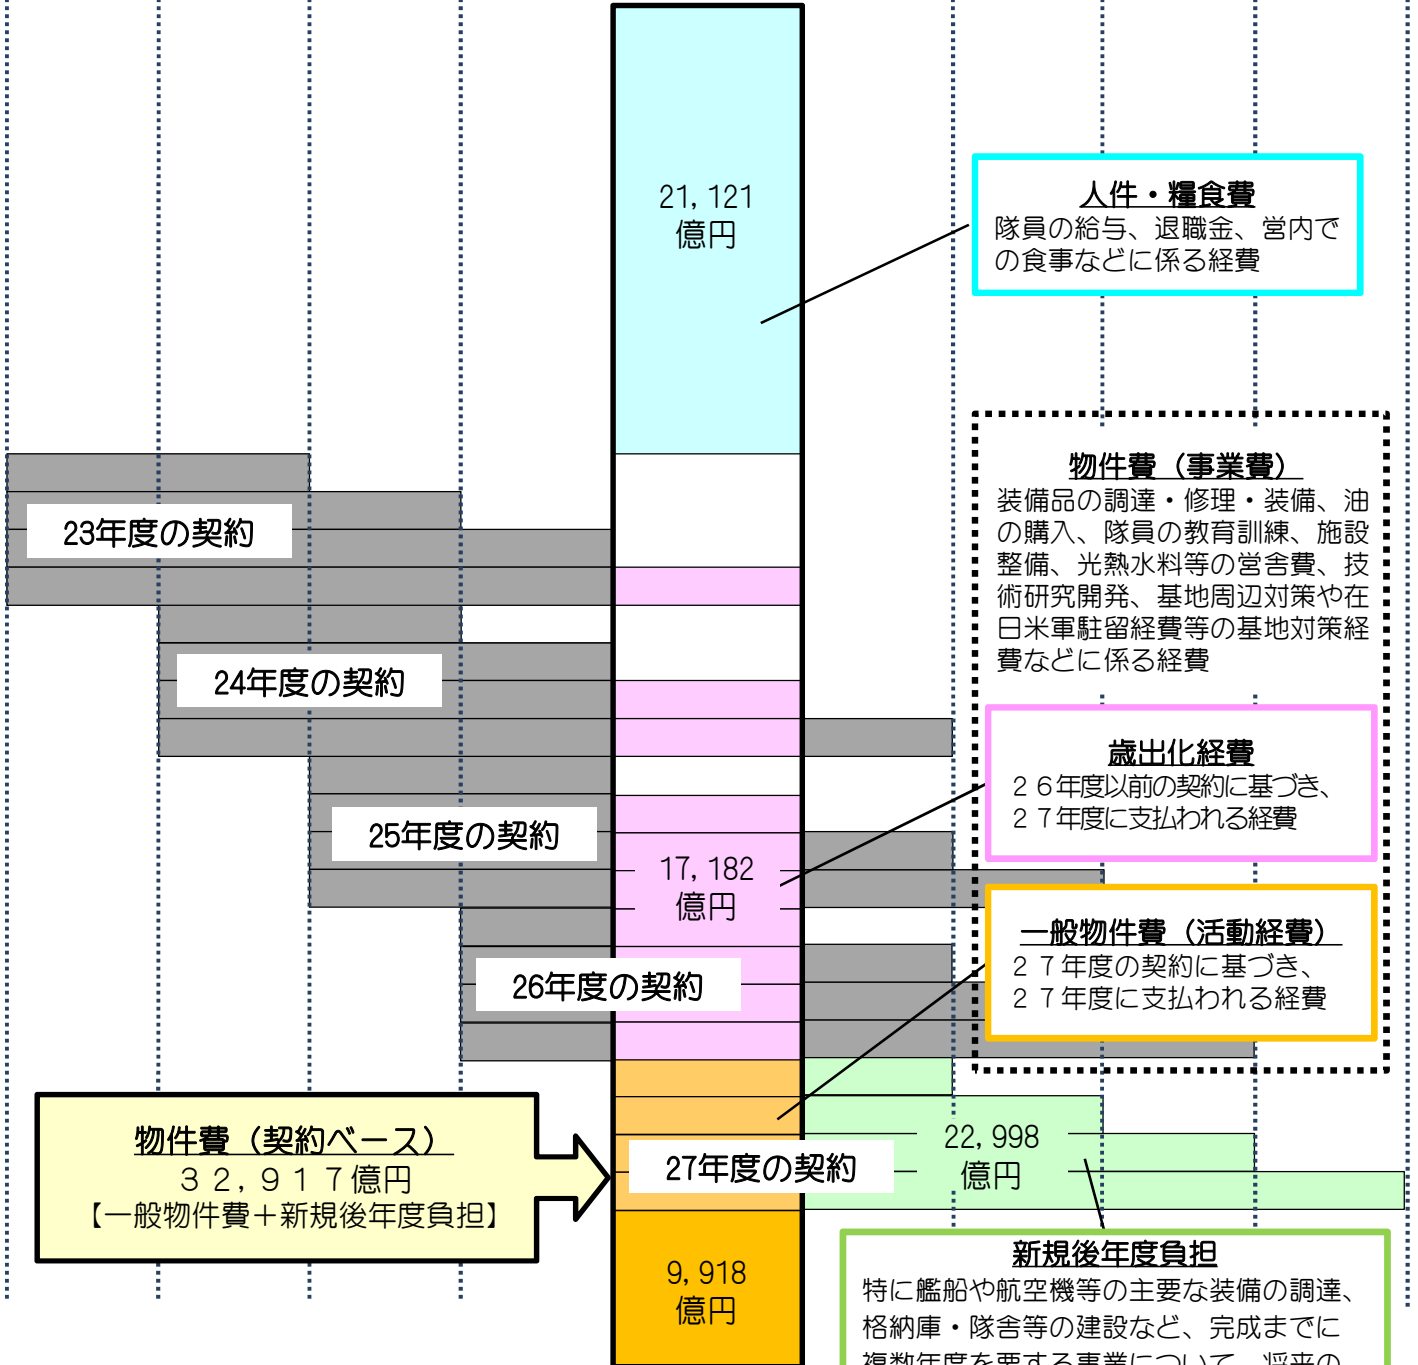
21,121
億円

人件・糧食費
隊員の給与、退職金、営内での食事などに係る経費

物件費（事業費）
装備品の調達・修理・装備、油の購入、隊員の教育訓練、施設整備、光熱水料等の営舎費、技術研究開発、基地周辺対策や在日米軍駐留経費等の基地対策経費などに係る経費

23年度の契約

24年度の契約

歳出化経費
２６年度以前の契約に基づき、２７年度に支払われる経費

25年度の契約

17,182
億円

一般物件費（活動経費）
２７年度の契約に基づき、２７年度に支払われる経費

26年度の契約

物件費（契約ベース）
３２,９１７億円
【一般物件費＋新規後年度負担】

27年度の契約

22,998
億円

9,918
億円

新規後年度負担
特に艦船や航空機等の主要な装備の調達、格納庫・隊舎等の建設など、完成までに
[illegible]